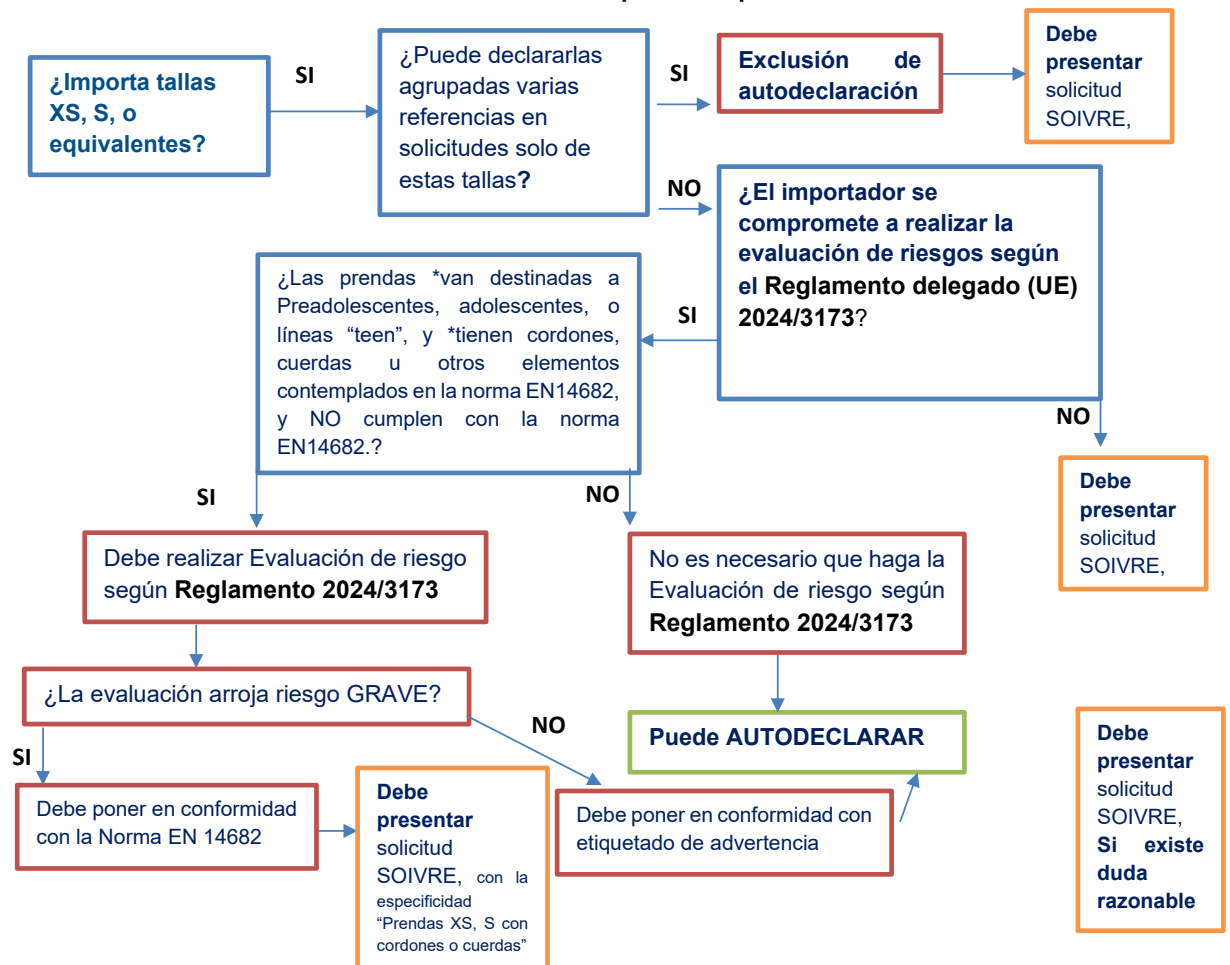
¿Importa tallas XS, S, o equivalentes?

SI

¿Puede declararlas agrupadas varias referencias en solicitudes solo de estas tallas?

SI

Exclusión de autodeclaración

Debe presentar solicitud SOIVRE,

NO

¿El importador se compromete a realizar la evaluación de riesgos según el Reglamento delegado (UE) 2024/3173?

SI

¿Las prendas *van destinadas a Preadolescentes, adolescentes, o líneas "teen", y *tienen cordones, cuerdas u otros elementos contemplados en la norma EN14682, y NO cumplen con la norma EN14682.?

NO

Debe presentar solicitud SOIVRE,

SI

NO

Debe realizar Evaluación de riesgo según Reglamento 2024/3173

No es necesario que haga la Evaluación de riesgo según Reglamento 2024/3173

¿La evaluación arroja riesgo GRAVE?

NO

Puede AUTODECLARAR

Debe presentar solicitud SOIVRE, Si existe duda razonable

SI

Debe poner en conformidad con la Norma EN 14682

Debe presentar solicitud SOIVRE, con la especificidad "Prendas XS, S con cordones o cuerdas"

Debe poner en conformidad con etiquetado de advertencia